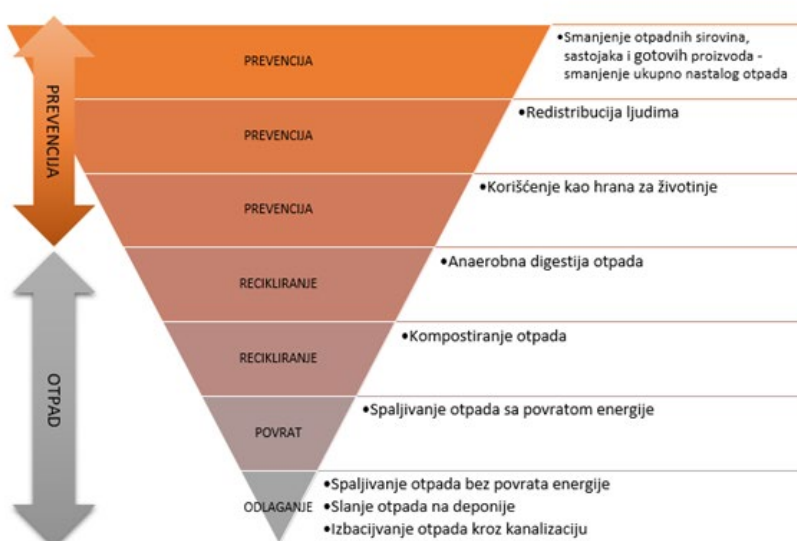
PREVENCIJA

OTPAD

PREVENCIJA
•Smanjenje otpadnih sirovina, sastojaka i gotovih proizvoda - smanjenje ukupno nastalog otpada

PREVENCIJA
•Redistribucija ljudima

PREVENCIJA
•Korišćenje kao hrana za životinje

RECIKLIRANJE
•Anaerobna digestija otpada

RECIKLIRANJE
•Kompostiranje otpada

POVRAT
•Spaljivanje otpada sa povratom energije

ODLAGANJE
•Spaljivanje otpada bez povrata energije
•Slanje otpada na deponije
•Izbacivanje otpada kroz kanalizaciju